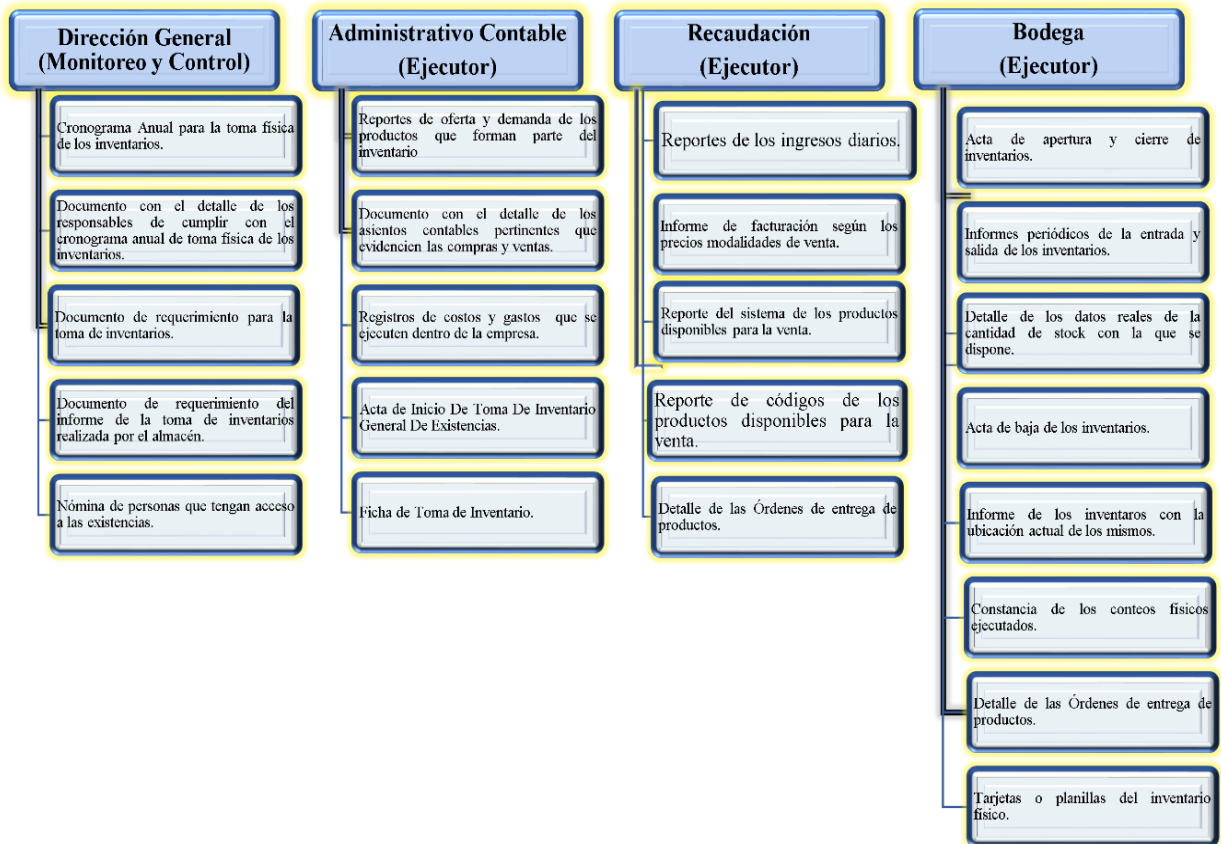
Dirección General (Monitoreo y Control)

Cronograma Anual para la toma física de los inventarios.

Documento con el detalle de los responsables de cumplir con el cronograma anual de toma física de los inventarios.

Documento de requerimiento para la toma de inventarios.

Documento de requerimiento del informe de la toma de inventarios realizada por el almacén.

Nómina de personas que tengan acceso a las existencias.

Administrativo Contable (Ejecutor)

Reportes de oferta y demanda de los productos que forman parte del inventario

Documento con el detalle de los asientos contables pertinentes que evidencien las compras y ventas.

Registros de costos y gastos que se ejecuten dentro de la empresa.

Acta de Inicio De Toma De Inventario General De Existencias.

Ficha de Toma de Inventario.

Recaudación (Ejecutor)

Reportes de los ingresos diarios.

Informe de facturación según los precios modalidades de venta.

Reporte del sistema de los productos disponibles para la venta.

Reporte de códigos de los productos disponibles para la venta.

Detalle de las Órdenes de entrega de productos.

Bodega (Ejecutor)

Acta de apertura y cierre de inventarios.

Informes periódicos de la entrada y salida de los inventarios.

Detalle de los datos reales de la cantidad de stock con la que se dispone.

Acta de baja de los inventarios.

Informe de los inventaros con la ubicación actual de los mismos.

Constancia de los conteos físicos ejecutados.

Detalle de las Órdenes de entrega de productos.

Tarjetas o planillas del inventario físico.